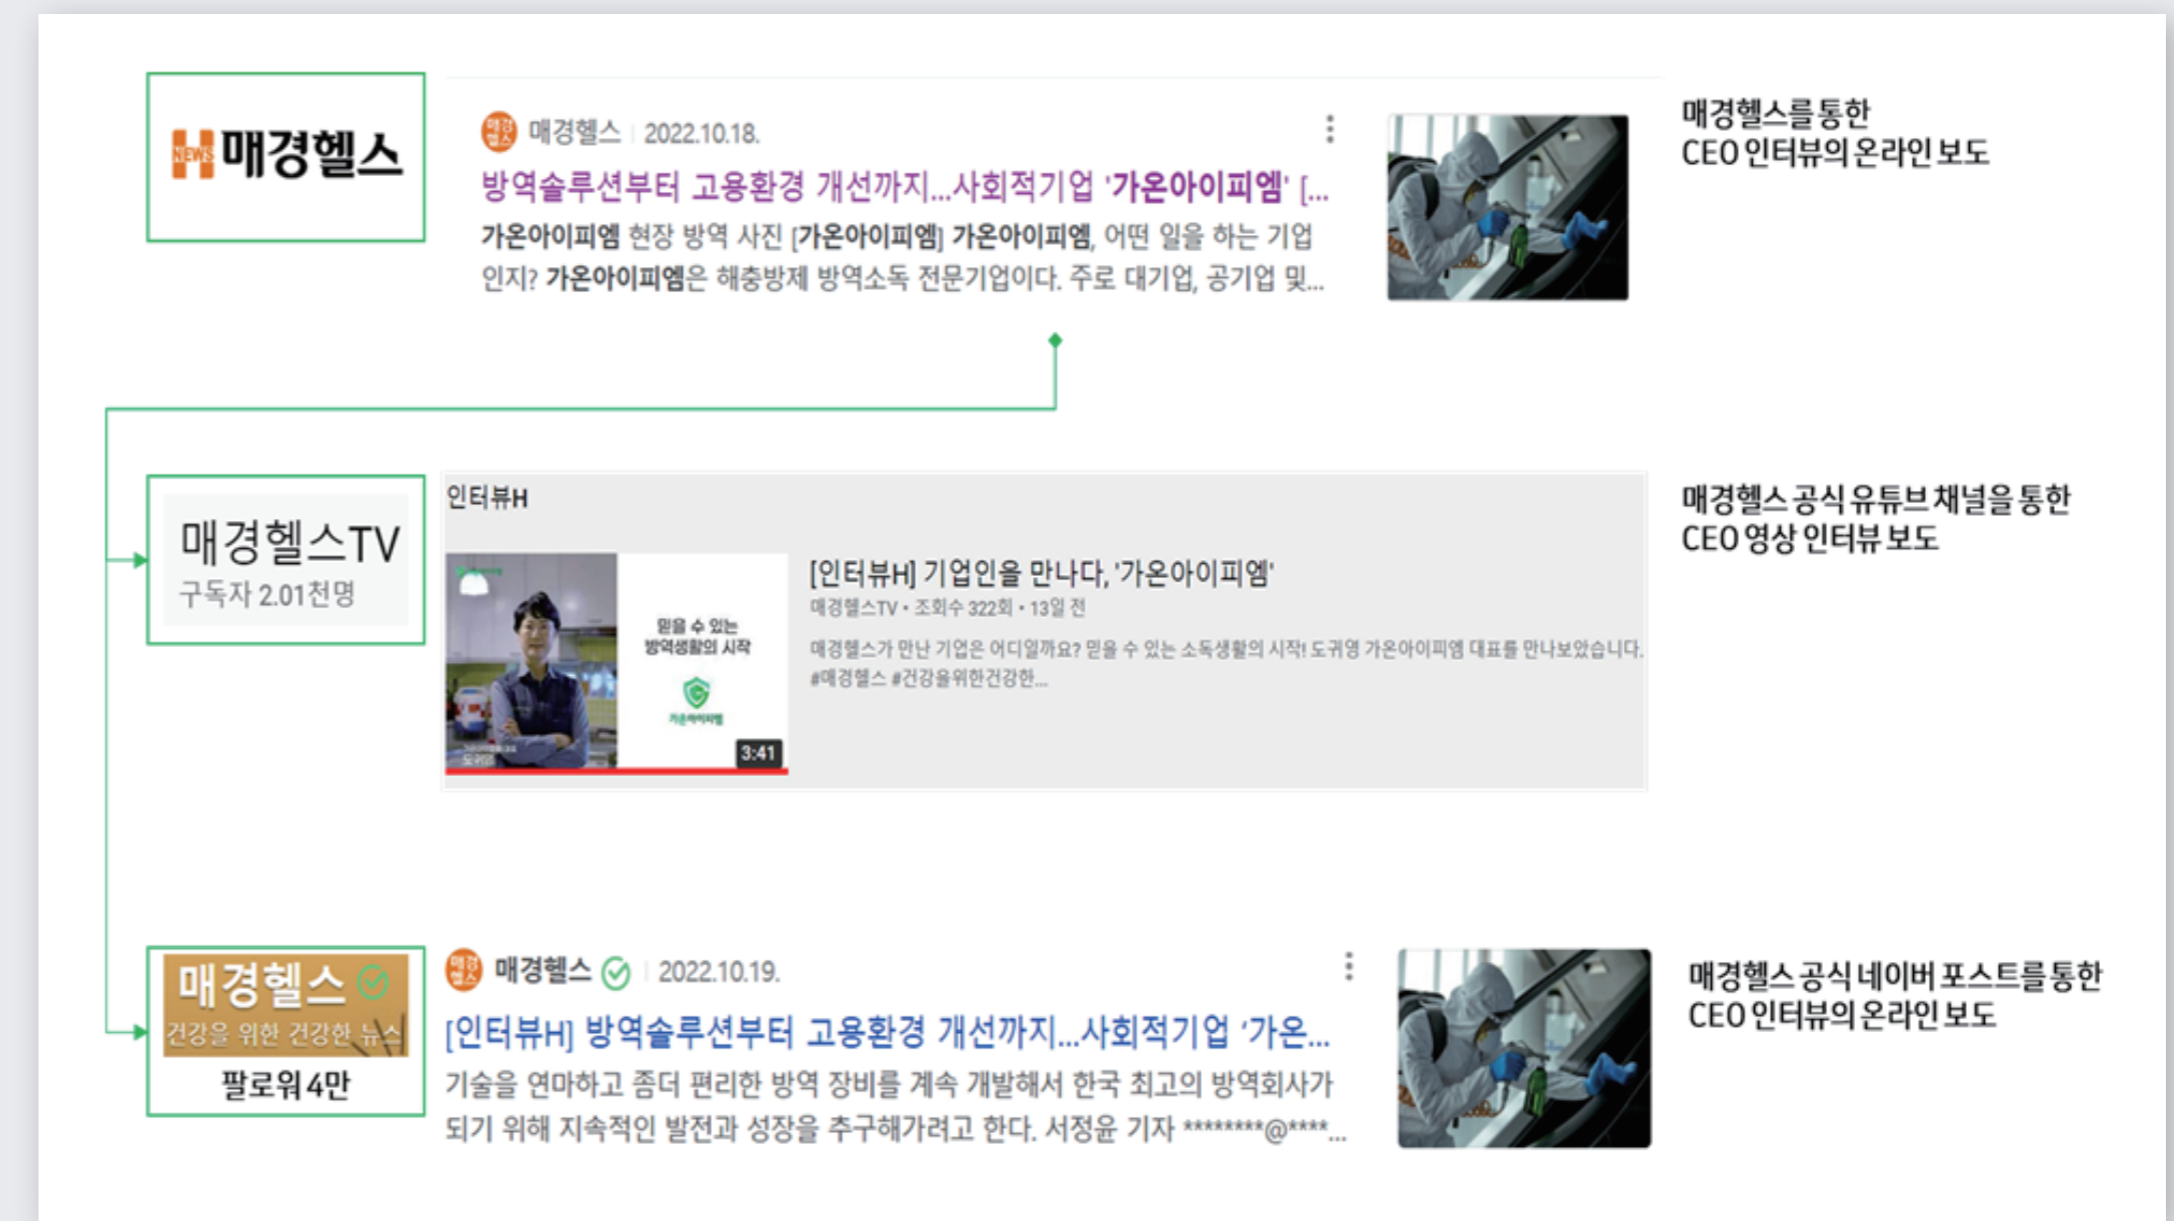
H NEWS 매경헬스

매경 헬스 매경헬스 2022.10.18.

방역솔루션부터 고용환경 개선까지...사회적기업 '가온아이피엠' [...

가온아이피엠 현장 방역 사진 [가온아이피엠] 가온아이피엠, 어떤 일을 하는 기업인지? 가온아이피엠은 해충방제 방역소독 전문기업이다. 주로 대기업, 공기업 및...

매경헬스를 통한 CEO 인터뷰의 온라인 보도

매경헬스TV
구독자 2.01천명

인터뷰H

믿을 수 있는 방역생활의 시작

가온아이피엠

3:41

[인터뷰H] 기업인을 만나다, '가온아이피엠'

매경헬스TV • 조회수 322회 • 13일 전

매경헬스가 만난 기업은 어디일까요? 믿을 수 있는 소독생활의 시작! 도귀영 가온아이피엠 대표를 만나보았습니다. #매경헬스 #건강을위한건강한...

매경헬스 공식 유튜브 채널을 통한 CEO 영상 인터뷰 보도

매경헬스
건강을 위한 건강한 뉴스
팔로워 4만

매경 헬스 매경헬스 2022.10.19.

[인터뷰H] 방역솔루션부터 고용환경 개선까지...사회적기업 '가온...

기술을 연마하고 좀더 편리한 방역 장비를 계속 개발해서 한국 최고의 방역회사가 되기 위해 지속적인 발전과 성장을 추구해가려고 한다. 서정윤 기자 ********@****...

매경헬스 공식 네이버 포스트를 통한 CEO 인터뷰의 온라인 보도